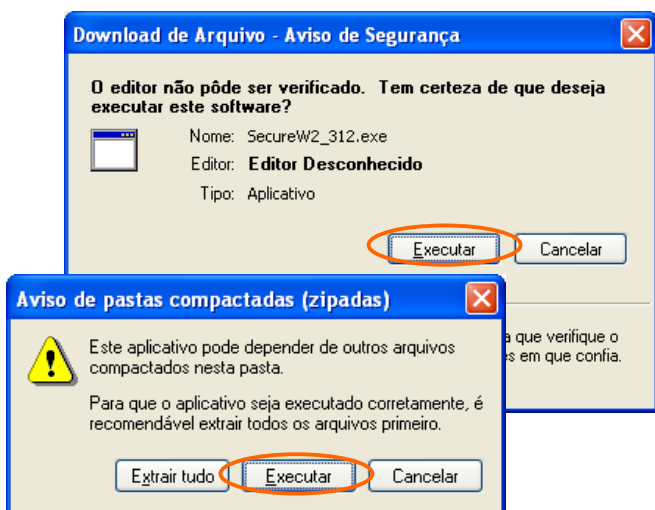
Download de Arquivo - Aviso de Segurança

O editor não pôde ser verificado. Tem certeza de que deseja executar este software?

Nome: SecureW2_312.exe
Editor: Editor Desconhecido
Tipo: Aplicativo

Executar
Cancelar

a que verifique o
es em que confia.

Aviso de pastas compactadas (zipadas)

Este aplicativo pode depender de outros arquivos compactados nesta pasta.

Para que o aplicativo seja executado corretamente, é recomendável extrair todos os arquivos primeiro.

Extrair tudo
Executar
Cancelar